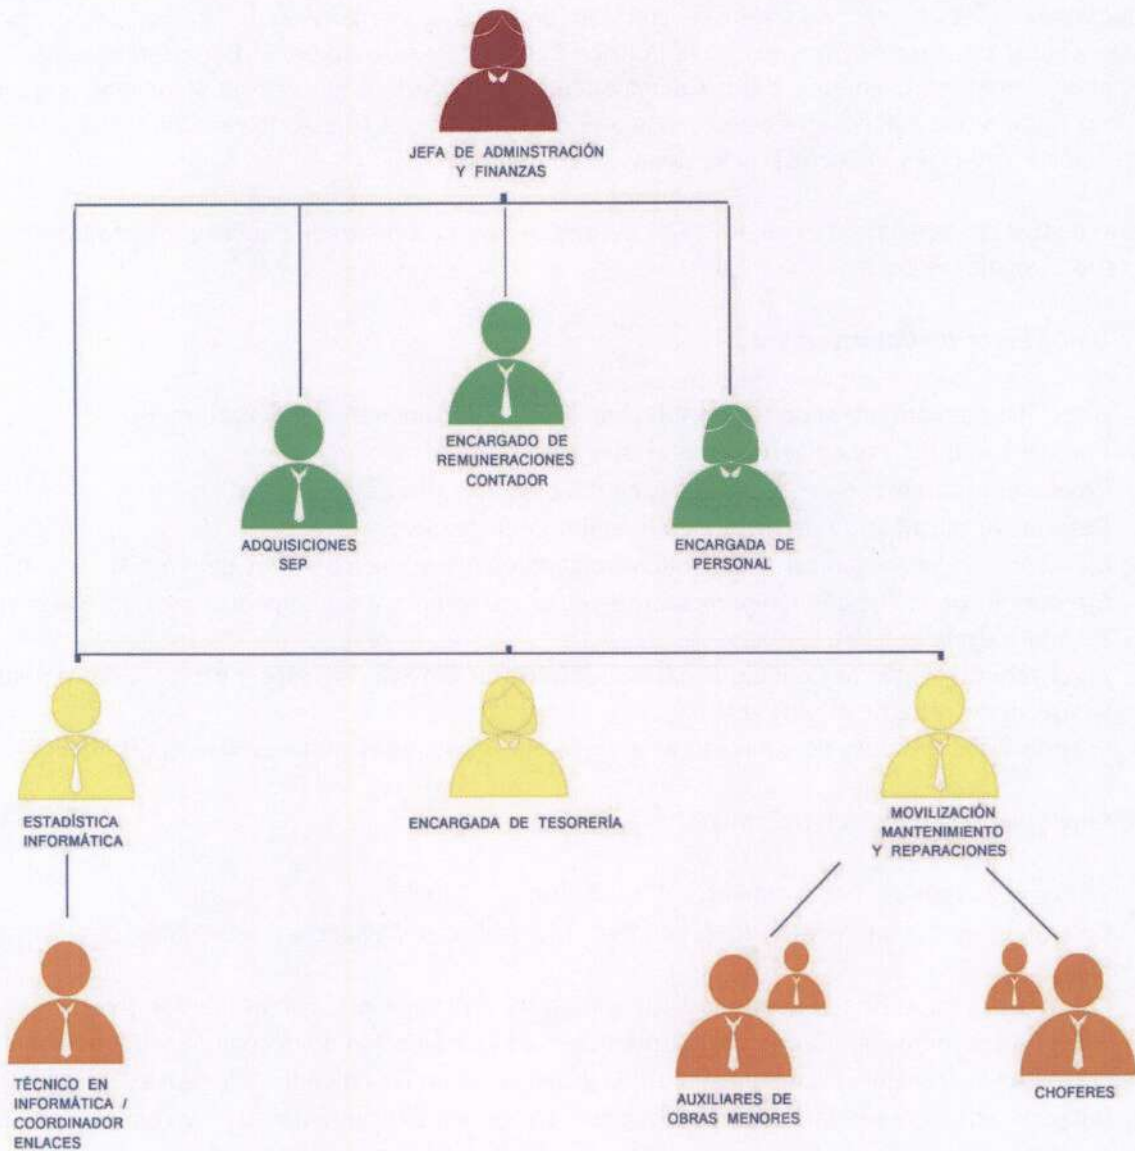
JEFA DE ADMINSTRACIÓN Y FINANZAS

ADQUISICIONES SEP

ENCARGADO DE REMUNERACIONES CONTADOR

ENCARGADA DE PERSONAL

ESTADÍSTICA INFORMÁTICA

ENCARGADA DE TESORERÍA

MOVILIZACIÓN MANTENIMIENTO Y REPARACIONES

TÉCNICO EN INFORMÁTICA / COORDINADOR ENLACES

AUXILIARES DE OBRAS MENORES

CHOFERES